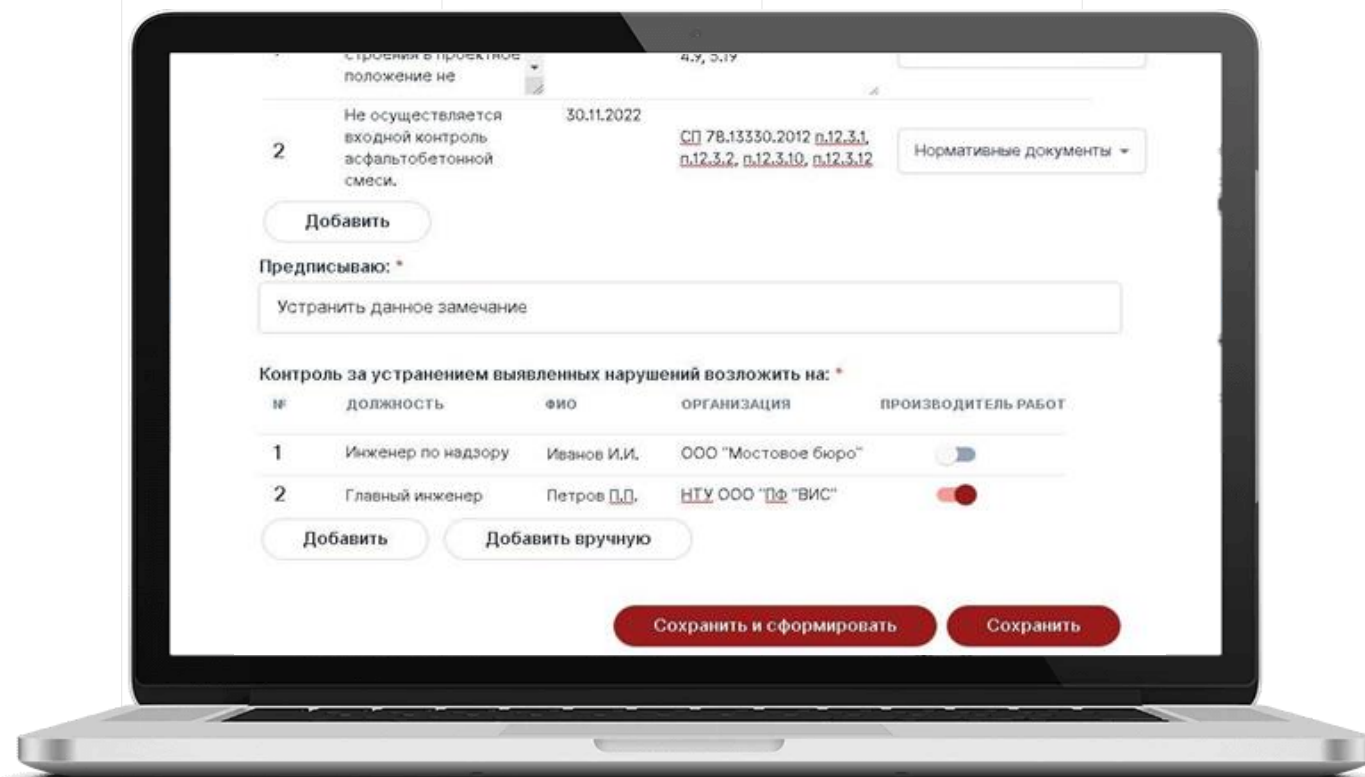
строения в проектное положение не

4.9, 5.19

| | | | | |
|---|---|---|---|---|
| 2 | Не осуществляется входной контроль асфальтобетонной смеси. | 30.11.2022 | СП 78.13330.2012 п.12.3.1, п.12.3.2, п.12.3.10, п.12.3.12 | Нормативные документы |

Добавить

Предписываю: *

Устранить данное замечание

Контроль за устранением выявленных нарушений возложить на: *

| № | ДОЛЖНОСТЬ | ФИО | ОРГАНИЗАЦИЯ | ПРОИЗВОДИТЕЛЬ РАБОТ |
|---|---|---|---|---|
| 1 | Инженер по надзору | Иванов И.И. | ООО "Мостовое бюро" | |
| 2 | Главный инженер | Петров П.П. | НТУ ООО "ПФ "ВИС" | |

Добавить

Добавить вручную

Сохранить и сформировать

Сохранить